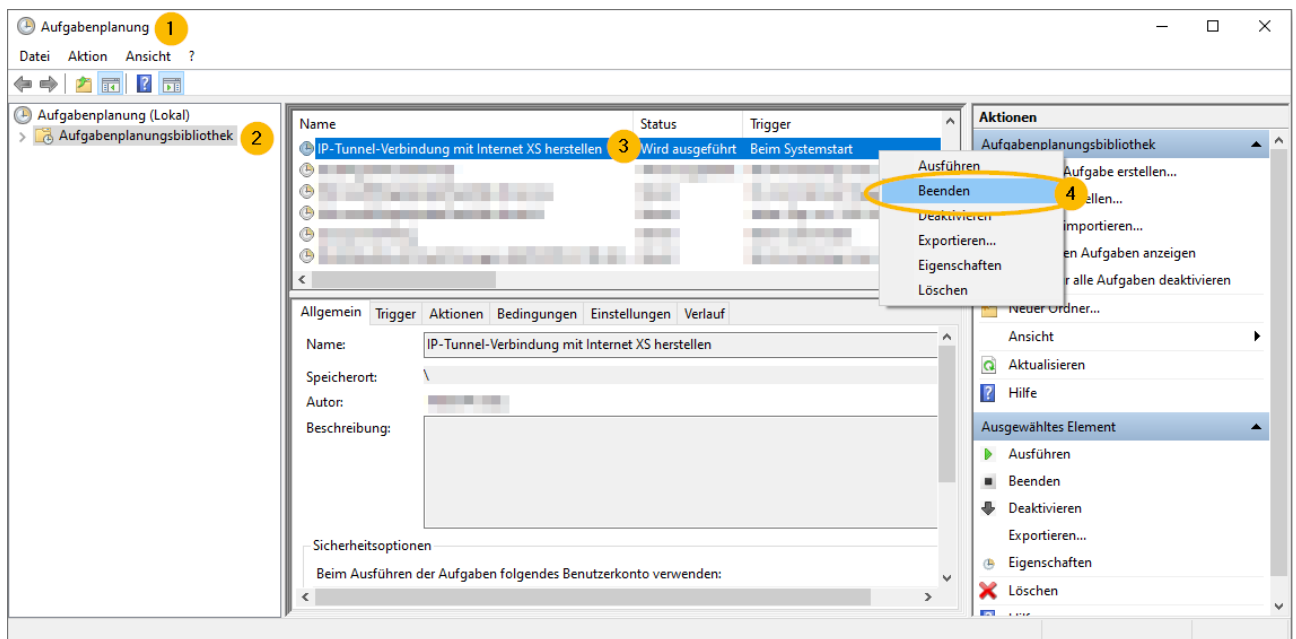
Aufgabenplanung 1

Datei Aktion Ansicht ?

Aufgabenplanung (Lokal)
Aufgabenplanungsbibliothek 2

| Name | Status | Trigger |
|---|---|---|
| IP-Tunnel-Verbindung mit Internet XS herstellen 3 | Wird ausgeführt | Beim Systemstart |

Ausführen
Beenden 4
Deaktivieren
Exportieren...
Eigenschaften
Löschen

Allgemein Trigger Aktionen Bedingungen Einstellungen Verlauf

Name: IP-Tunnel-Verbindung mit Internet XS herstellen
Speicherort: \
Autor:
Beschreibung:

Sicherheitsoptionen
Beim Ausführen der Aufgaben folgendes Benutzerkonto verwenden:

Aktionen
Aufgabenplanungsbibliothek
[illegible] Aufgabe erstellen...
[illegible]ellen...
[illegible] importieren...
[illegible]en Aufgaben anzeigen
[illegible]r alle Aufgaben deaktivieren
Neuer Ordner...
Ansicht
Aktualisieren
Hilfe
Ausgewähltes Element
Ausführen
Beenden
Deaktivieren
Exportieren...
Eigenschaften
Löschen
Hilfe